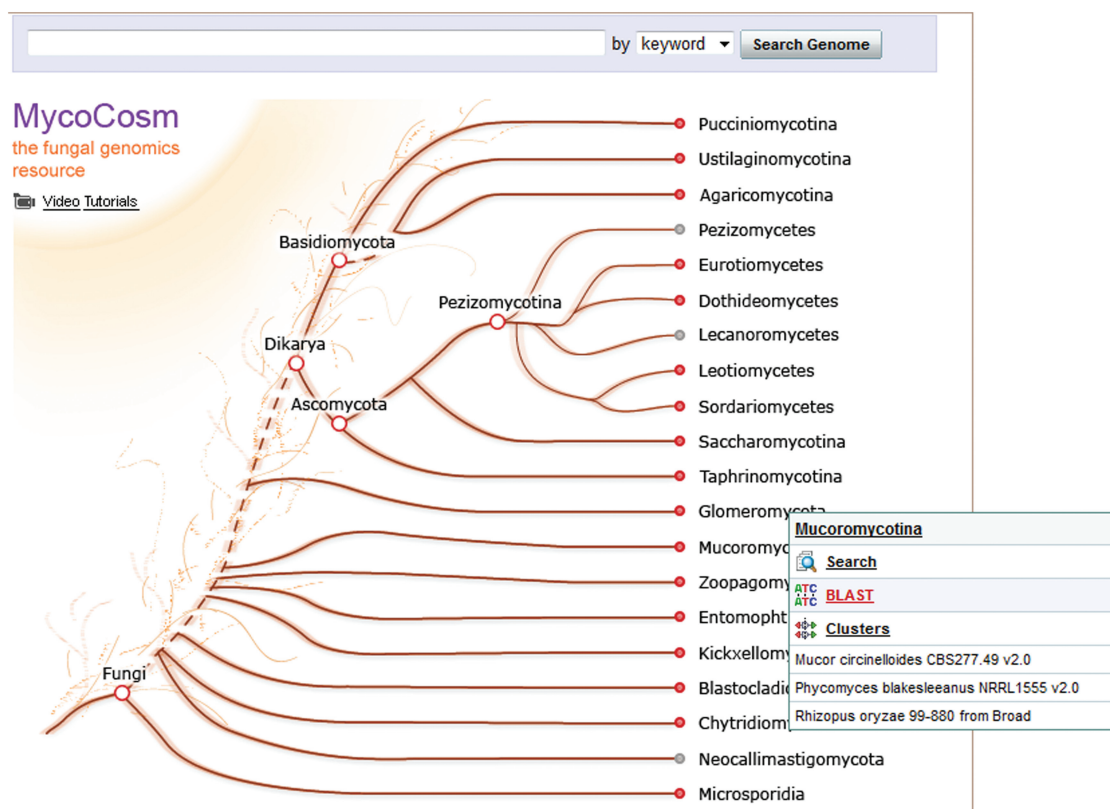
by keyword Search Genome

MycoCosm
the fungal genomics resource

Video Tutorials

Basidiomycota
Dikarya
Ascomycota
Pezizomycotina
Fungi

Pucciniomycotina
Ustilaginomycotina
Agaricomycotina
Pezizomycetes
Eurotiomycetes
Dothideomycetes
Lecanoromycetes
Leotiomycetes
Sordariomycetes
Saccharomycotina
Taphrinomycotina
Glomeromycota
Mucoromy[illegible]
Zoopagomy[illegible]
Entomopht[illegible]
Kickxellomy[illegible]
Blastocladi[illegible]
Chytridiom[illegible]
Neocallimastigomycota
Microsporidia

Mucoromycotina
Search
ATC ATC BLAST
Clusters
Mucor circinelloides CBS277.49 v2.0
Phycomyces blakesleeanus NRRL1555 v2.0
Rhizopus oryzae 99-880 from Broad